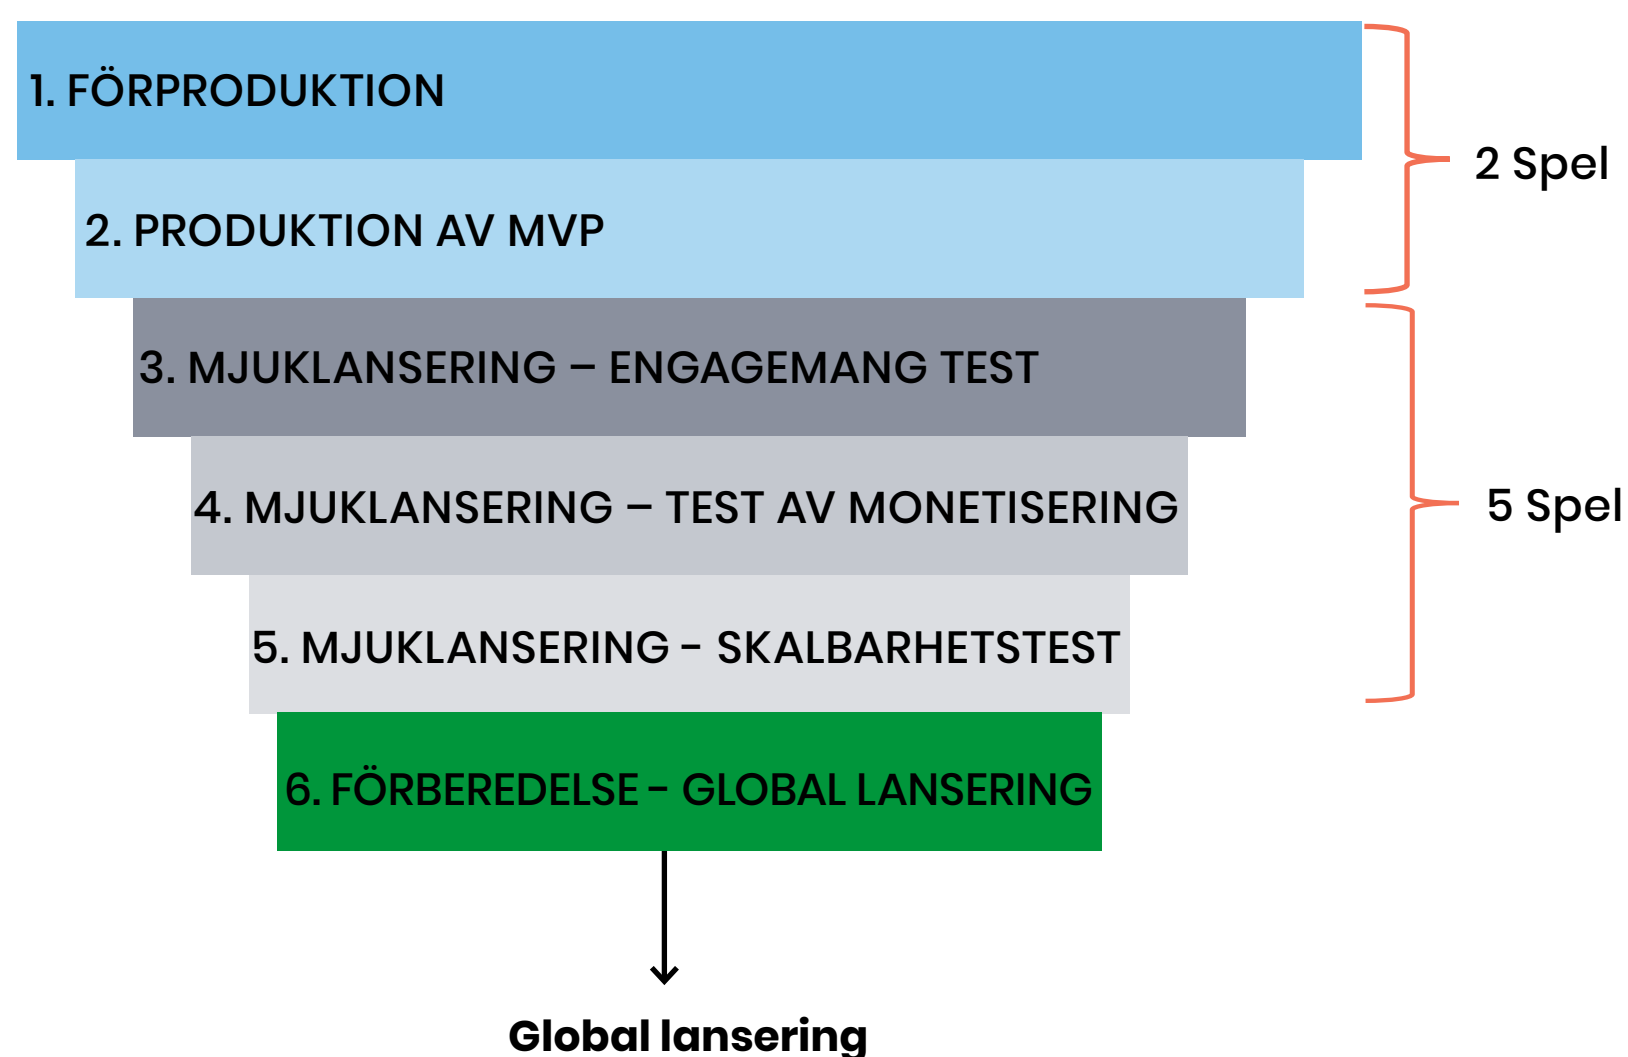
1. FÖRPRODUKTION

2. PRODUKTION AV MVP

2 Spel

3. MJUKLANSERING – ENGAGEMANG TEST

4. MJUKLANSERING – TEST AV MONETISERING

5. MJUKLANSERING - SKALBARHETSTEST

5 Spel

6. FÖRBEREDELSE - GLOBAL LANSERING

Global lansering